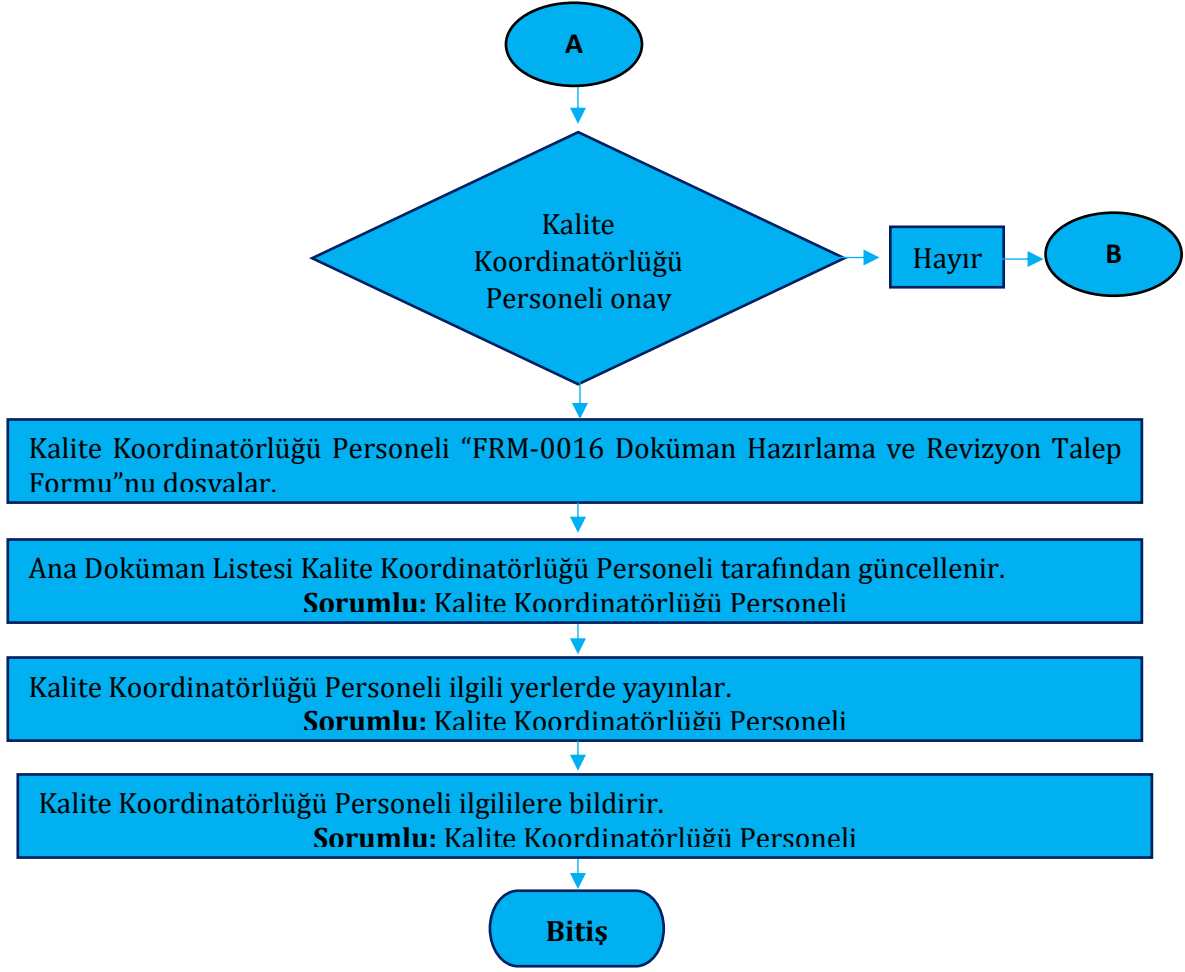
A

Kalite Koordinatörlüğü Personeli onay

Hayır

B

Kalite Koordinatörlüğü Personeli "FRM-0016 Doküman Hazırlama ve Revizyon Talep Formu"nu dosyalar.

Ana Doküman Listesi Kalite Koordinatörlüğü Personeli tarafından güncellenir.
**Sorumlu:** Kalite Koordinatörlüğü Personeli

Kalite Koordinatörlüğü Personeli ilgili yerlerde yayınlar.
**Sorumlu:** Kalite Koordinatörlüğü Personeli

Kalite Koordinatörlüğü Personeli ilgililere bildirir.
**Sorumlu:** Kalite Koordinatörlüğü Personeli

Bitiş